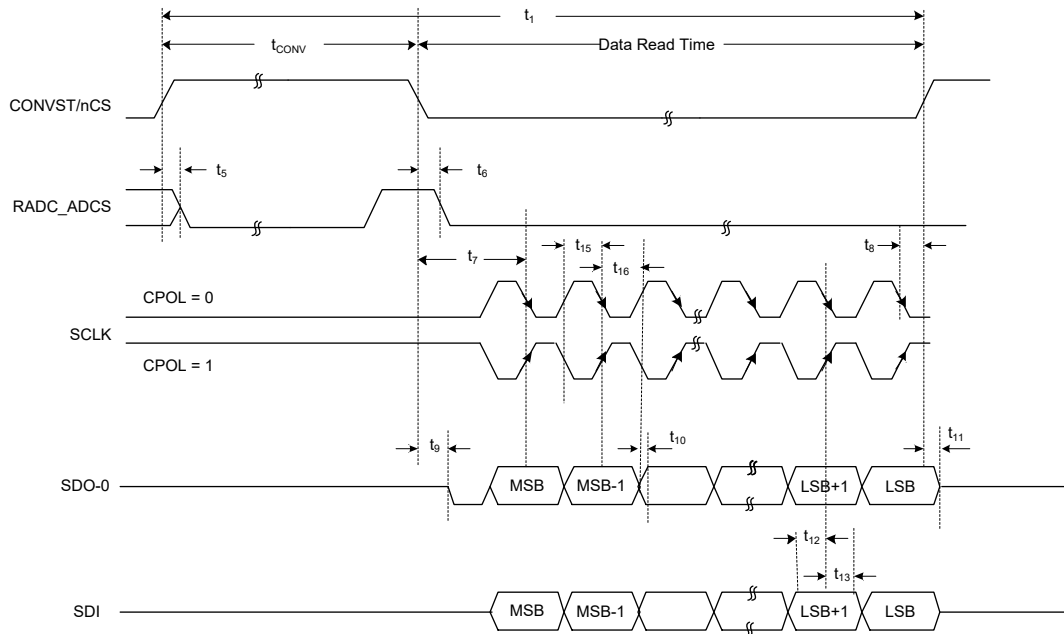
$t_1$

$t_{CONV}$

Data Read Time

CONVST/nCS

$t_5$

$t_6$

RADC_ADCS

$t_{15}$

$t_7$

$t_{16}$

$t_8$

CPOL = 0

SCLK

CPOL = 1

$t_9$

$t_{10}$

$t_{11}$

SDO-0

MSB

MSB-1

LSB+1

LSB

$t_{12}$

$t_{13}$

SDI

MSB

MSB-1

LSB+1

LSB